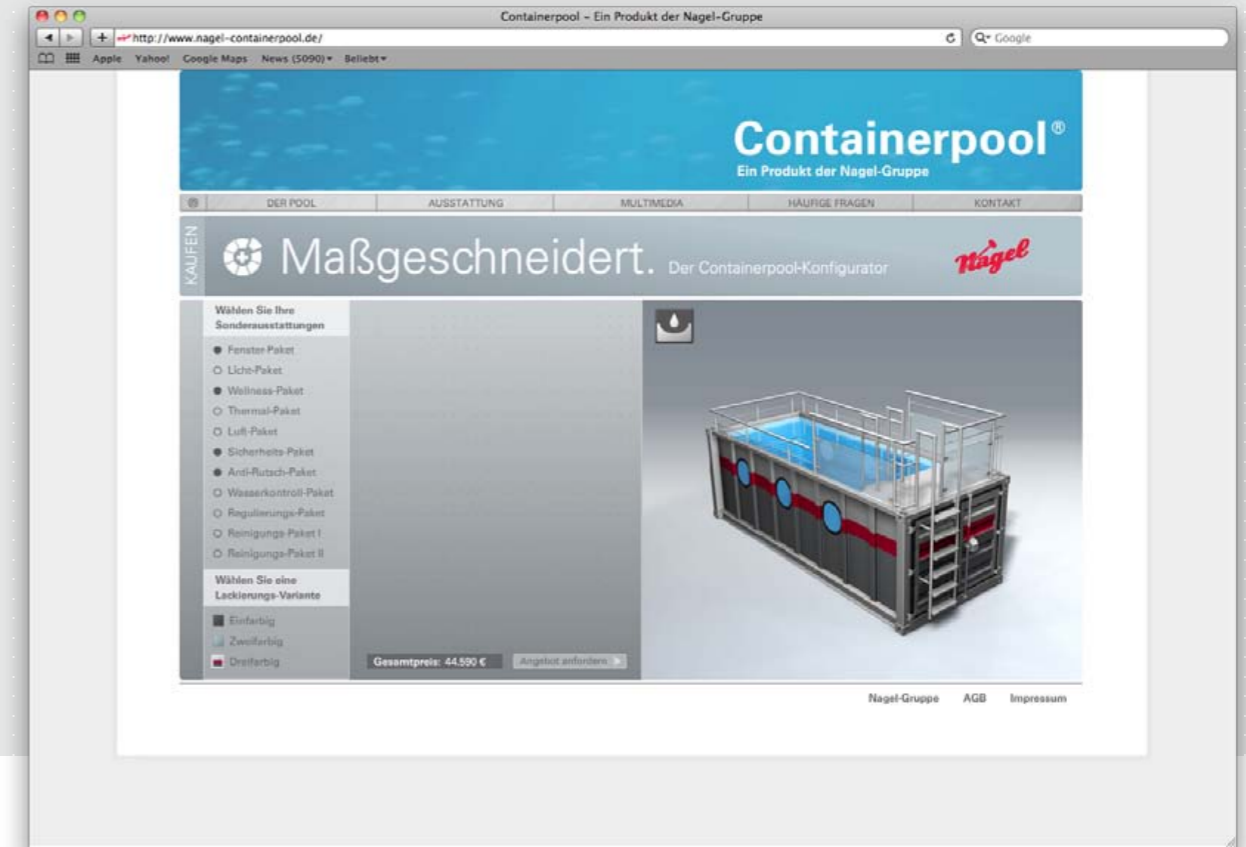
Containerpool – Ein Produkt der Nagel-Gruppe

http://www.nagel-containerpool.de/

Google

Apple Yahoo! Google Maps News (5090) ▾ Beliebt ▾

Containerpool®
Ein Produkt der Nagel-Gruppe

DER POOL | AUSSTATTUNG | MULTIMEDIA | HÄUFIGE FRAGEN | KONTAKT

KAUFEN

Maßgeschneidert. Der Containerpool-Konfigurator

Nagel

Wählen Sie Ihre Sonderausstattungen

Fenster-Paket
Licht-Paket
Wellness-Paket
Thermal-Paket
Luft-Paket
Sicherheits-Paket
Anti-Rutsch-Paket
Wasserkontroll-Paket
Regulierungs-Paket
Reinigungs-Paket I
Reinigungs-Paket II

Wählen Sie eine Lackierungs-Variante

Einfarbig
Zweifarbig
Dreifarbig

Gesamtpreis: 44.590 €

Angebot anfordern

Nagel-Gruppe AGB Impressum